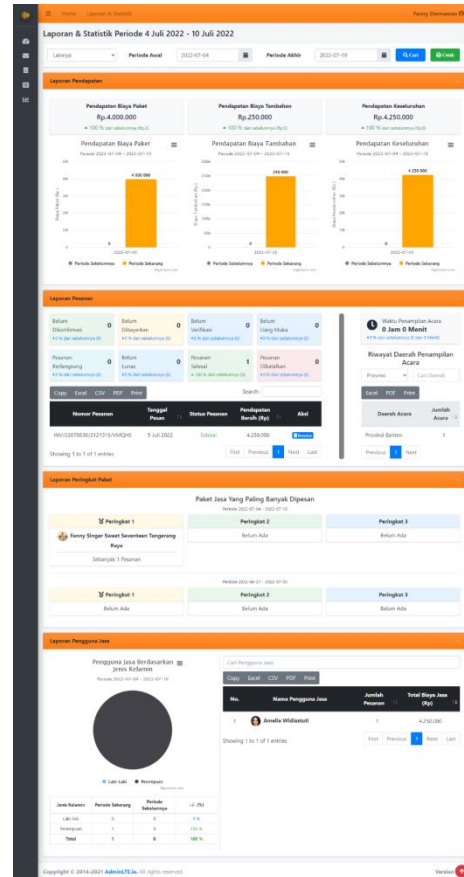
Home Laporan & Statistik Fanny Ekonomi

Laporan & Statistik Periode 4 Juli 2022 - 10 Juli 2022

Lainnya Periode Awal 2022-07-04 Periode Akhir 2022-07-10 Cari Cetak

Laporan Pendapatan

Pendapatan Biaya Paket
Rp.4.000.000
▲ 100 % dari sebelumnya (Rp.0)

Pendapatan Biaya Tambahan
Rp.250.000
▲ 100 % dari sebelumnya (Rp.0)

Pendapatan Keseluruhan
Rp.4.250.000
▲ 100 % dari sebelumnya (Rp.0)

Pendapatan Biaya Paket
Periode 2022-07-04 - 2022-07-10
4.000.000
2022-07-10
● Periode Sebelumnya ● Periode Sekarang

Pendapatan Biaya Tambahan
Periode 2022-07-04 - 2022-07-10
250.000
● Periode Sebelumnya ● Periode Sekarang

Pendapatan Keseluruhan
Periode 2022-07-04 - 2022-07-10
4.250.000
● Periode Sebelumnya ● Periode Sekarang

Laporan Pesanan

Belum Dikonfirmasi 0
Belum Dibayarkan 0
Belum Verifikasi 0
Belum Uang Muka 0
Pesanan Berlangsung 0
Belum Lunas 0
Pesanan Selesai 1
Pesanan Dibatalkan 0

Waktu Penampilan Acara
0 Jam 0 Menit

Riwayat Daerah Penampilan Acara

Provinsi Cari Daerah

Copy Excel CSV PDF Print Search:

| Nomor Pesanan | Tanggal Pesan | Status Pesanan | Pendapatan Bersih (Rp) | Aksi |
|---|---|---|---|---|
| INV/22070530/2121315/VMQHS | 5 Juli 2022 | Selesai | 4.250.000 | Detail |

Showing 1 to 1 of 1 entries
First Previous 1 Next Last

Excel PDF Print

| Daerah Acara | Jumlah Acara |
|---|---|
| Provinsi Banten | 1 |

Previous 1 Next

Laporan Peringkat Paket

Paket Jasa Yang Paling Banyak Dipesan

| Peringkat 1 | Peringkat 2 | Peringkat 3 |
|---|---|---|
| Fanny Singer Sweet Seventeen Tangerang Raya | Belum Ada | Belum Ada |
| Sebanyak 1 Pesanan | | |

| Peringkat 1 | Peringkat 2 | Peringkat 3 |
|---|---|---|
| Belum Ada | Belum Ada | Belum Ada |

Laporan Pengguna Jasa

Pengguna Jasa Berdasarkan Jenis Kelamin
● Laki-Laki ● Perempuan

| Jenis Kelamin | Periode Sekarang | Periode Sebelumnya | +/- (%) |
|---|---|---|---|
| Laki-laki | 0 | 0 | 0 % |
| Perempuan | 1 | 0 | 100 % |
| Total | 1 | 0 | 100 % |

Cari Pengguna Jasa
Copy Excel CSV PDF Print

| No. | Nama Pengguna Jasa | Jumlah Pesanan | Total Biaya Jasa (Rp) |
|---|---|---|---|
| 1 | Amelia Widiastuti | 1 | 4.250.000 |

Showing 1 to 1 of 1 entries
First Previous 1 Next Last

Copyright © 2014-2021 AdminLTE.io. All rights reserved. Version